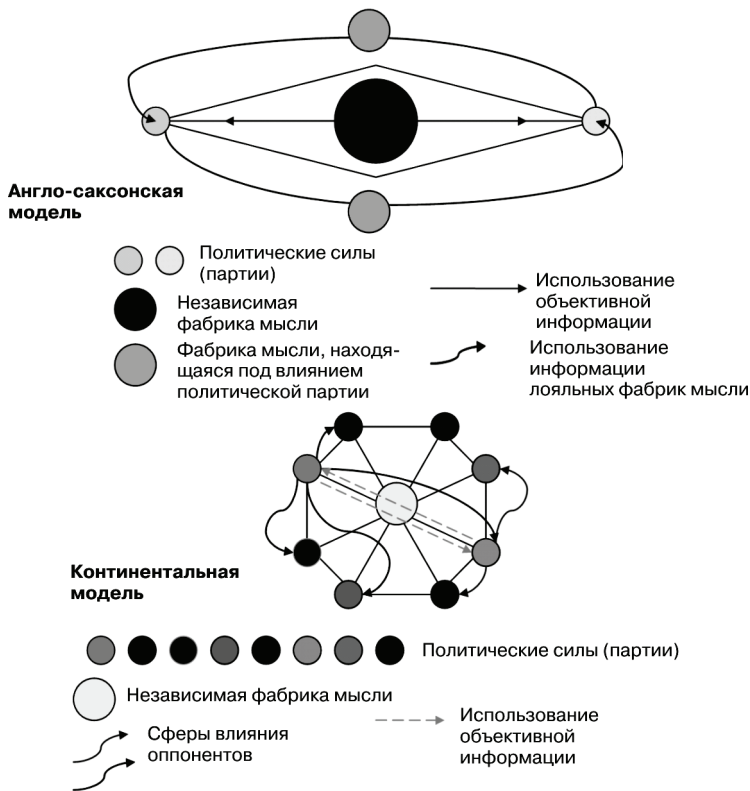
Англо-саксонская модель

Политические силы (партии)

Независимая фабрика мысли

Фабрика мысли, находящаяся под влиянием политической партии

Использование объективной информации

Использование информации лояльных фабрик мысли

Континентальная модель

Политические силы (партии)

Независимая фабрика мысли

Сферы влияния оппонентов

Использование объективной информации